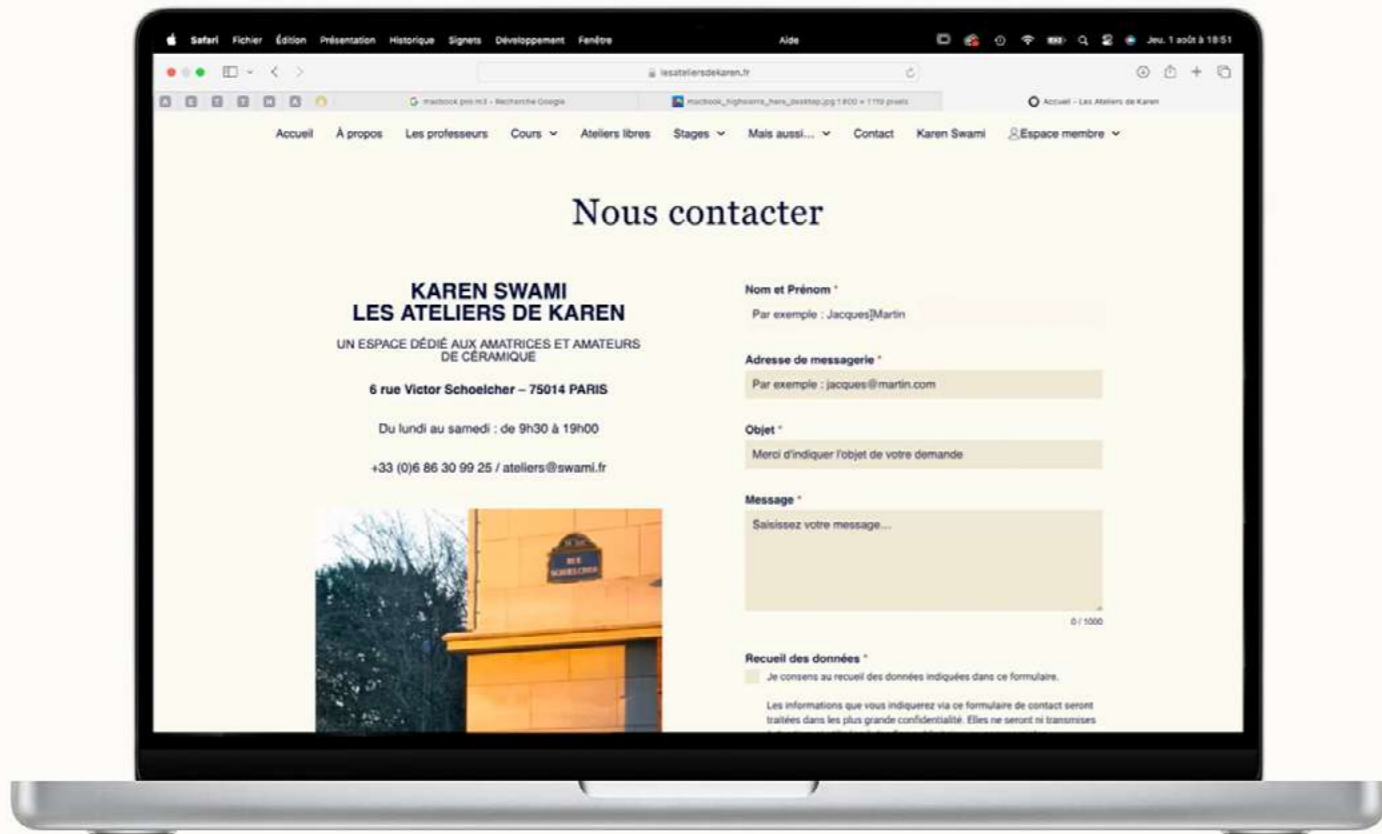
Safari Fichier Édition Présentation Historique Signets Développement Fenêtre Aide Jeu. 1 août à 18:51

lesateliersdekaren.fr

macbook pro m3 - Recherche Google
macbook_highcerra_hero_desktop.jpg 1800 × 1119 pixels
Accueil - Les Ateliers de Karen

Accueil À propos Les professeurs Cours Ateliers libres Stages Mais aussi... Contact Karen Swami Espace membre

Nous contacter

KAREN SWAMI
LES ATELIERS DE KAREN

UN ESPACE DÉDIÉ AUX AMATRICES ET AMATEURS DE CÉRAMIQUE

6 rue Victor Schoelcher – 75014 PARIS

Du lundi au samedi : de 9h30 à 19h00

+33 (0)6 86 30 99 25 / ateliers@swami.fr

RUE SCHOELCHER

Nom et Prénom *

Par exemple : Jacques Martin

Adresse de messagerie *

Par exemple : jacques@martin.com

Objet *

Merci d'indiquer l'objet de votre demande

Message *

Saisissez votre message...

0 / 1000

Recueil des données *

Je consens au recueil des données indiquées dans ce formulaire.

Les informations que vous indiquerez via ce formulaire de contact seront traitées dans les plus grande confidentialité. Elles ne seront ni transmises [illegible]